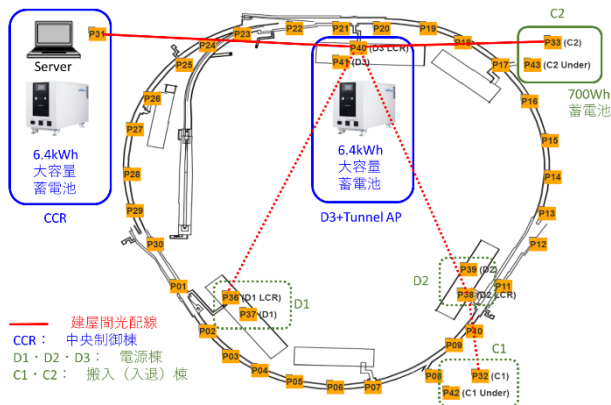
Server

6.4kWh
大容量
蓄電池

CCR

P31
P24
P23
P22
P21
P20
P19
P18
P40 (D3 LCR)
P41 (D3)

6.4kWh
大容量
蓄電池

D3+Tunnel AP

C2
P33 (C2)
P43 (C2 Under)

700Wh
蓄電池

P17
P16
P15
P14
P13
P12
P11
P25
P26
P27
P28
P29
P30
P01
P36 (D1 LCR)
P37 (D1)
D1
P02
P03
P04
P05
P06
P07
P08
P09
P10
D2
P39 (D2)
P38 (D2 LCR)
C1
P32 (C1)
P42 (C1 Under)

建屋間光配線
CCR： 中央制御棟
D1・D2・D3： 電源棟
C1・C2： 搬入（入退）棟